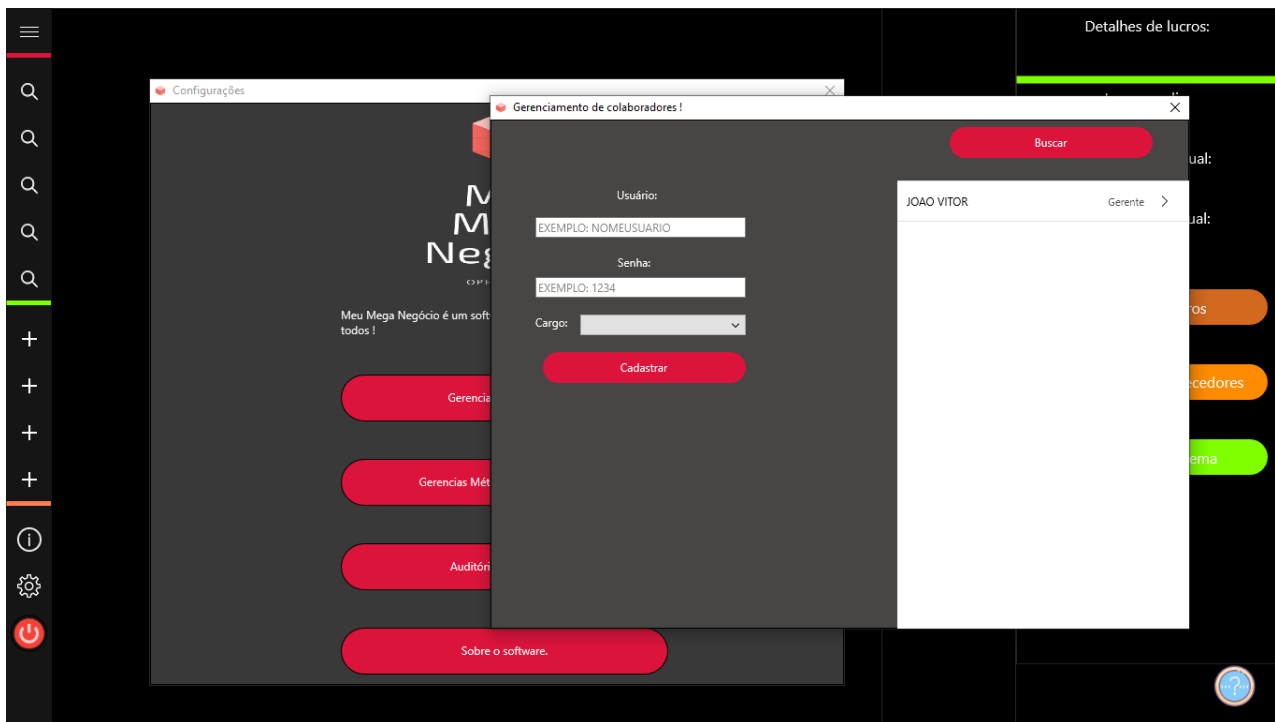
Detalhes de lucros:

Configurações

M
M
Neg

Meu Mega Negócio é um soft
todos !

Gerencia

Gerencias Mét

Auditóri

Sobre o software.

Gerenciamento de colaboradores !

Buscar

Usuário:

EXEMPLO: NOMEUSUARIO

Senha:

EXEMPLO: 1234

Cargo:

Cadastrar

JOAO VITOR Gerente

ual:

ual:

ros

ecedores

ema